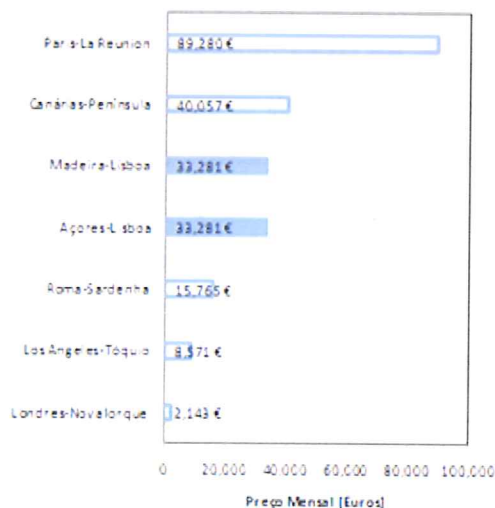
| | |
|---|---|
| Paris-La Reunion | 89.280 € |
| Canárias-Península | 40.057 € |
| Madeira-Lisboa | 33.281 € |
| Açores-Lisboa | 33.281 € |
| Roma-Sardenha | 15.765 € |
| Los Angeles-Tóquio | 8.571 € |
| Londres-Novalorque | 2.143 € |

0 20.000 40.000 60.000 80.000 100.000

Preço Mensal [Euros]